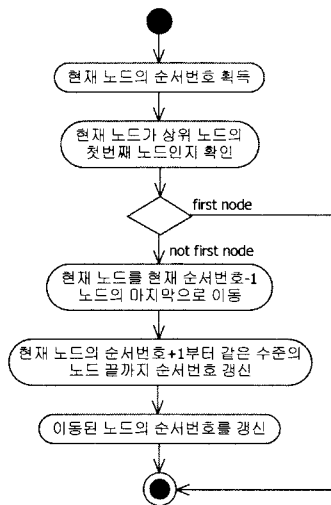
현재 노드의 순서번호 획득

현재 노드가 상위 노드의 첫번째 노드인지 확인

first node

not first node

현재 노드를 현재 순서번호-1 노드의 마지막으로 이동

현재 노드의 순서번호+1부터 같은 수준의 노드 끝까지 순서번호 갱신

이동된 노드의 순서번호를 갱신